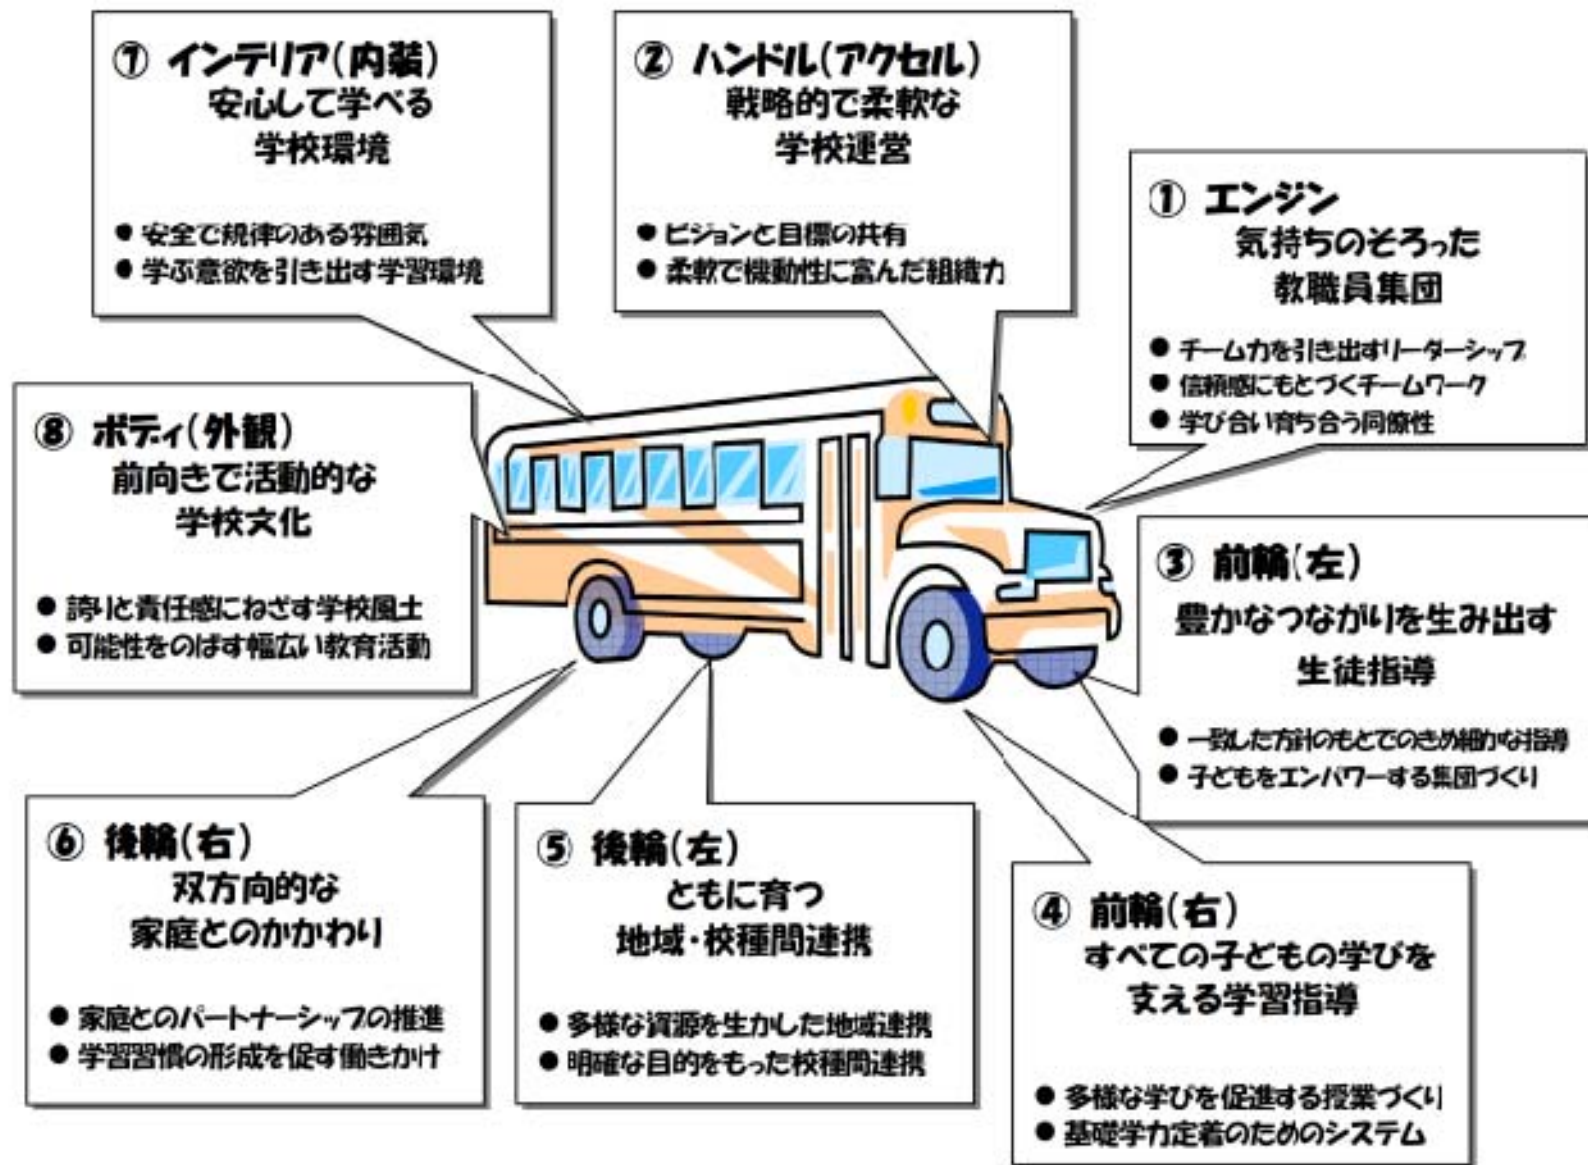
⑦ インテリア(内装)
安心して学べる
学校環境

● 安全で規律のある雰囲気
● 学ぶ意欲を引き出す学習環境

② ハンドル(アクセル)
戦略的で柔軟な
学校運営

● ビジョンと目標の共有
● 柔軟で機動性に富んだ組織力

① エンジン
気持ちのそろった
教職員集団

● チーム力を引き出すリーダーシップ
● 信頼感にもとづくチームワーク
● 学び合い育ち合う同僚性

⑧ ボディ(外観)
前向きで活動的な
学校文化

● 誇りと責任感にねざす学校風土
● 可能性をのばす幅広い教育活動

③ 前輪(左)
豊かなつながりを生み出す
生徒指導

● 一致した方針のもとでのきめ細かな指導
● 子どもをエンパワーする集団づくり

⑥ 後輪(右)
双方向的な
家庭とのかかわり

● 家庭とのパートナーシップの推進
● 学習習慣の形成を促す働きかけ

⑤ 後輪(左)
ともに育つ
地域・校種間連携

● 多様な資源を生かした地域連携
● 明確な目的をもった校種間連携

④ 前輪(右)
すべての子どもの学びを
支える学習指導

● 多様な学びを促進する授業づくり
● 基礎学力定着のためのシステム